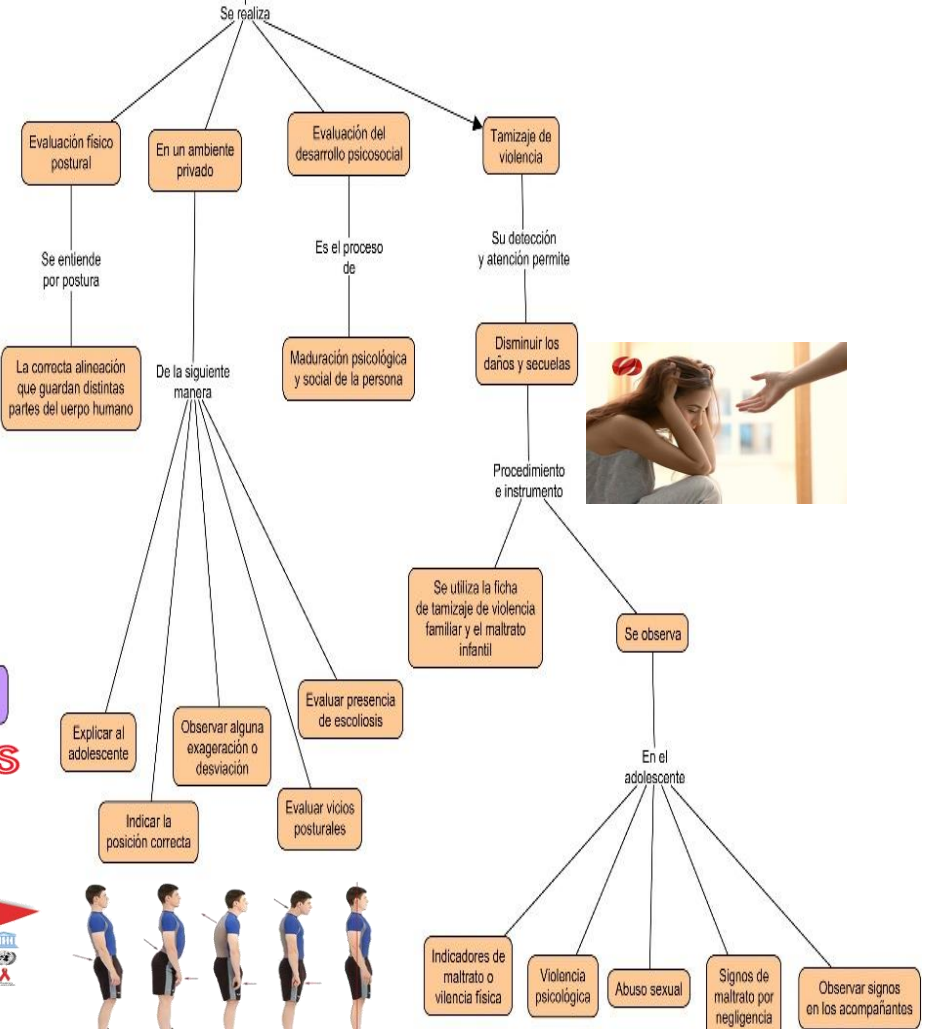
Se realiza

Evaluación físico postural

En un ambiente privado

Evaluación del desarrollo psicosocial

Tamizaje de violencia

Se entiende por postura

Es el proceso de

Su detección y atención permite

La correcta alineación que guardan distintas partes del uerpo humano

De la siguiente manera

Maduración psicológica y social de la persona

Disminuir los daños y secuelas

Procedimiento e instrumento

Se utiliza la ficha de tamizaje de violencia familiar y el maltrato infantil

Se observa

Evaluar presencia de escoliosis

Explicar al adolescente

Observar alguna exageración o desviación

Indicar la posición correcta

Evaluar vicios posturales

En el adolescente

Indicadores de maltrato o vilencia física

Violencia psicológica

Abuso sexual

Signos de maltrato por negligencia

Observar signos en los acompañantos